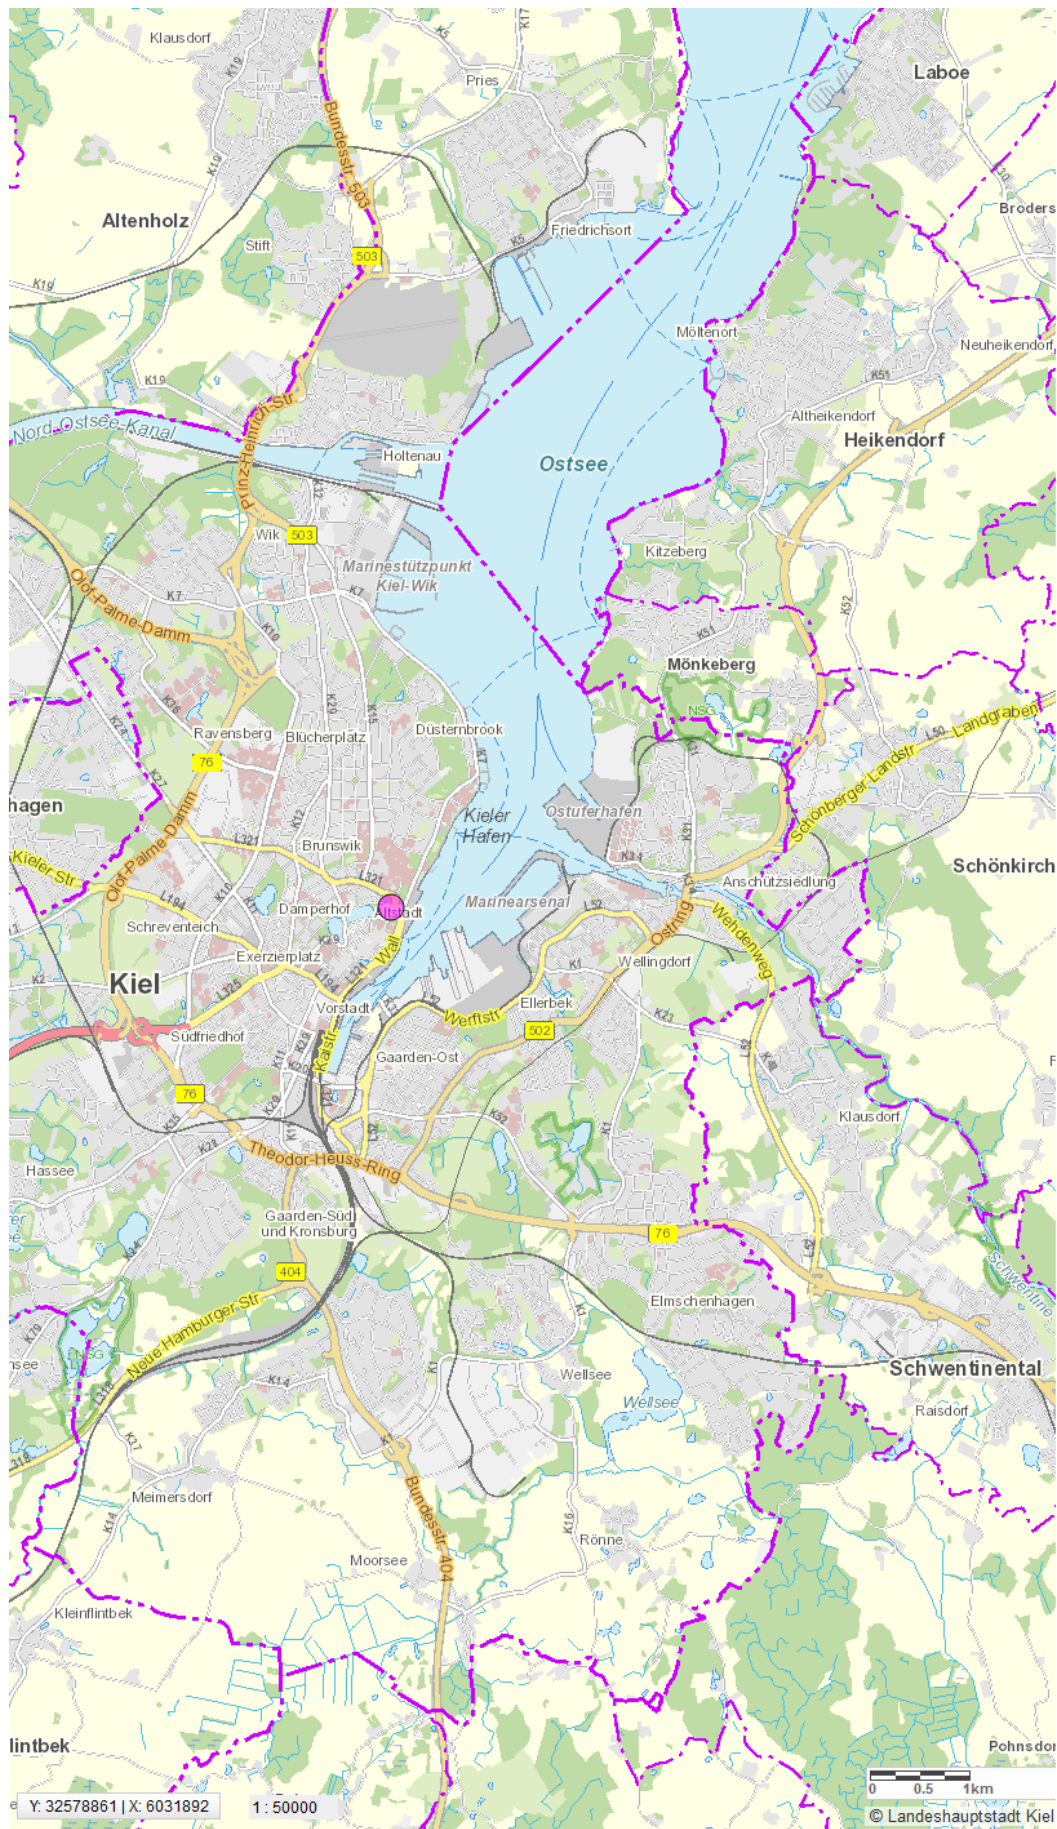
Klausdorf
K17
K5
K19
Pries
Laboe
Bundesstr. 503
K19
Altenholz
Stift
Friedrichsort
Broders
503
K19
K5
Möltenort
Neuheikendorf
K51
K19
Altheikendorf
Prinz-Heinrich-Str.
Nord-Ostsee-Kanal
Heikendorf
Holtenau
Ostsee
K12
Wik
503
Kitzeberg
Marinestützpunkt Kiel-Wik
Olof-Palme-Damm
K7
K7
K52
K10
K51
Mönkeberg
K20
K15
NSG
K36
Ravensberg
Blücherplatz
Düsternbrook
K24
L50
Landgraben
K17
76
Schönberger Landstr.
K27
hagen
Kieler Hafen
Ostuferhafen
Olof-Palme-Damm
K12
K31
L321
Brunswik
K24
Schönkirch
Kieler Str.
L321
Anschützsiedlung
L194
K10
Damperhof
Altstadt
Marinearsenal
L52
Ostring
Wehdenweg
K6
Schreventeich
K29
Wall
K1
Wellingdorf
Exerzierplatz
Kiel
K2
L325
L194
Vorstadt
L52
Ellerbek
K23
Werftstr.
502
Südfriedhof
K11
K28
Kaistr.
Gaarden-Ost
L52
K49
F
K29
76
K35
K20
K22
K32
Klausdorf
K21
K1
Theodor-Heuss-Ring
Hassee
Gaarden-Süd und Kronsburg
76
K47
K34
404
Elmschenhagen
Schwentine
Neue-Hamburger-Str.
K79
NSG
K1
see
Schwentinental
K14
K10
K1
Wellsee
K17
Wellsee
Raisdorf
318
Meimersdorf
Bundesstr. 404
K14
K16
Rönne
Moorsee
Kleinflintbek
lintbek
Pohnsdor
0
0.5
1km
Y: 32578861 | X: 6031892
1 : 50000
© Landeshauptstadt Kiel